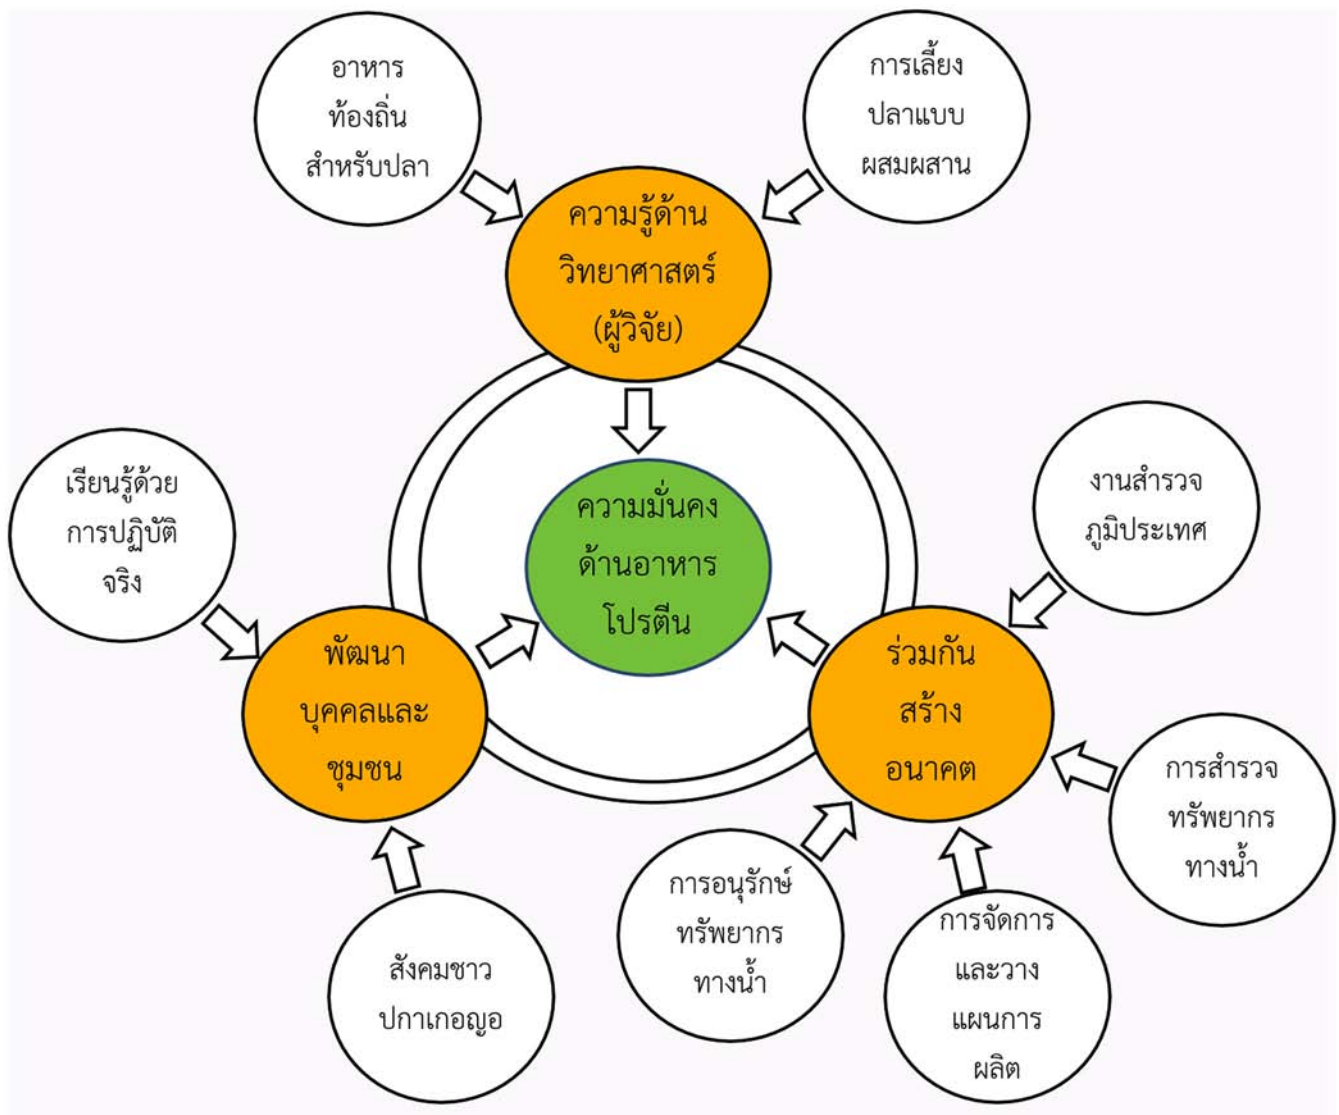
อาหาร
ท้องถิ่น
สำหรับปลา

การเลี้ยง
ปลาแบบ
ผสมผสาน

ความรู้ด้าน
วิทยาศาสตร์
(ผู้วิจัย)

เรียนรู้ด้วย
การปฏิบัติ
จริง

ความมั่นคง
ด้านอาหาร
โปรตีน

งานสำรวจ
ภูมิประเทศ

พัฒนา
บุคคลและ
ชุมชน

ร่วมกัน
สร้าง
อนาคต

การสำรวจ
ทรัพยากร
ทางน้ำ

การอนุรักษ์
ทรัพยากร
ทางน้ำ

การจัดการ
และวาง
แผนการ
ผลิต

สังคมชาว
ปกาเกอญอ